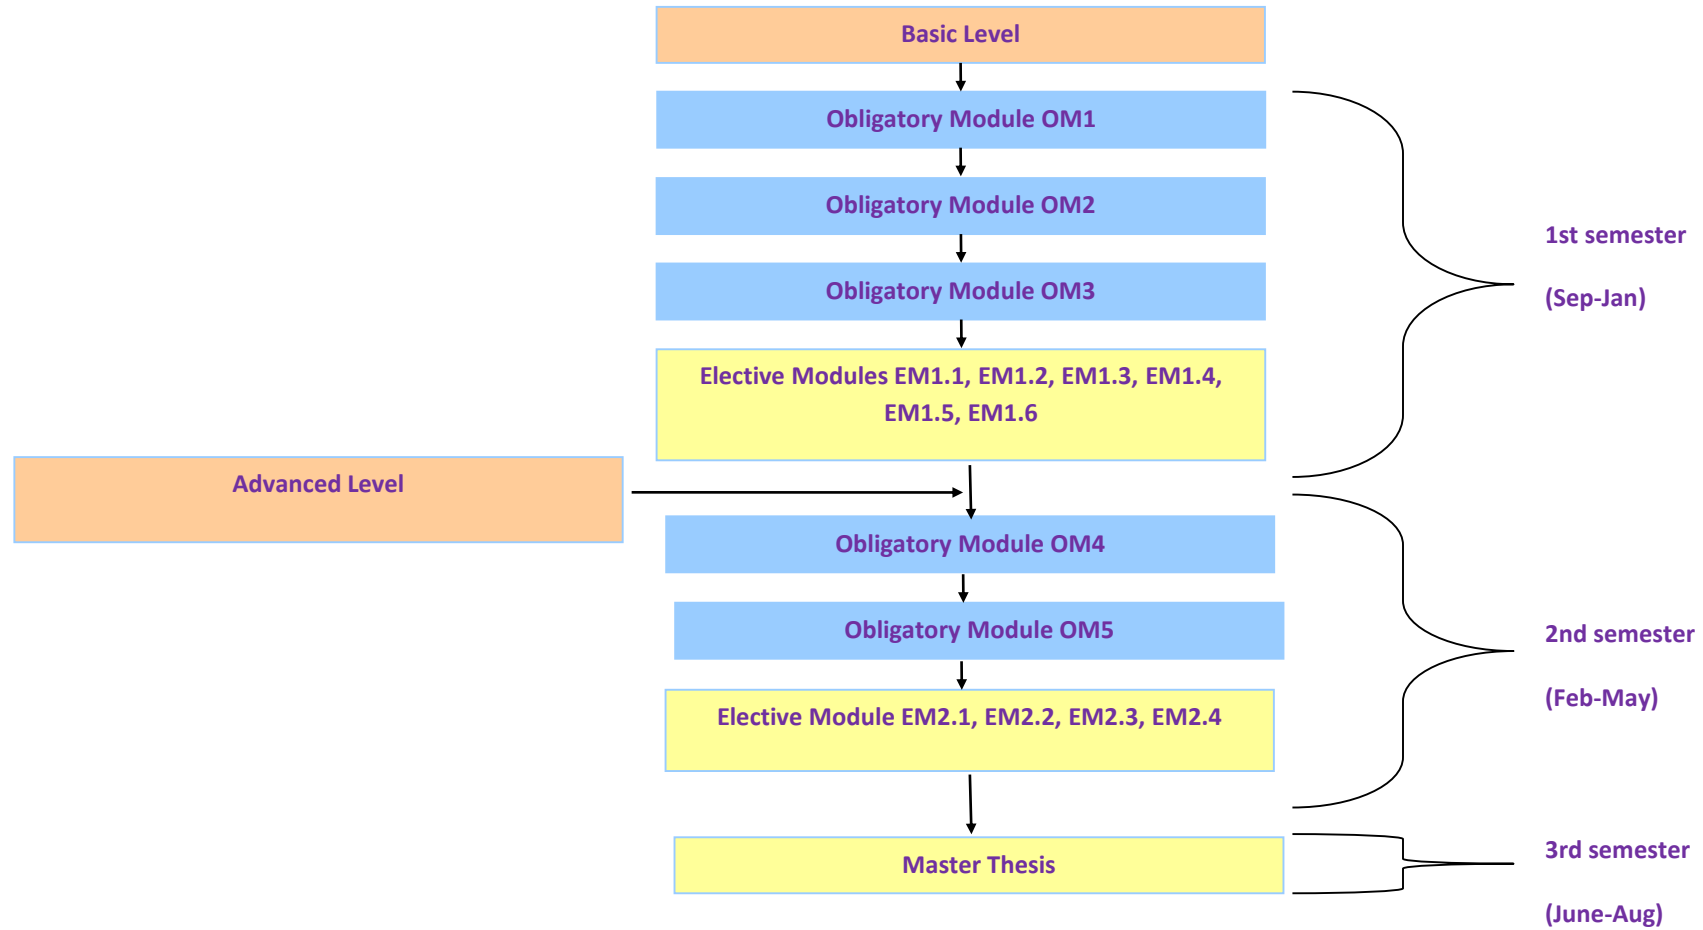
Basic Level

Obligatory Module OM1

Obligatory Module OM2

Obligatory Module OM3

Elective Modules EM1.1, EM1.2, EM1.3, EM1.4, EM1.5, EM1.6

1st semester

(Sep-Jan)

Advanced Level

Obligatory Module OM4

Obligatory Module OM5

Elective Module EM2.1, EM2.2, EM2.3, EM2.4

2nd semester

(Feb-May)

Master Thesis

3rd semester

(June-Aug)